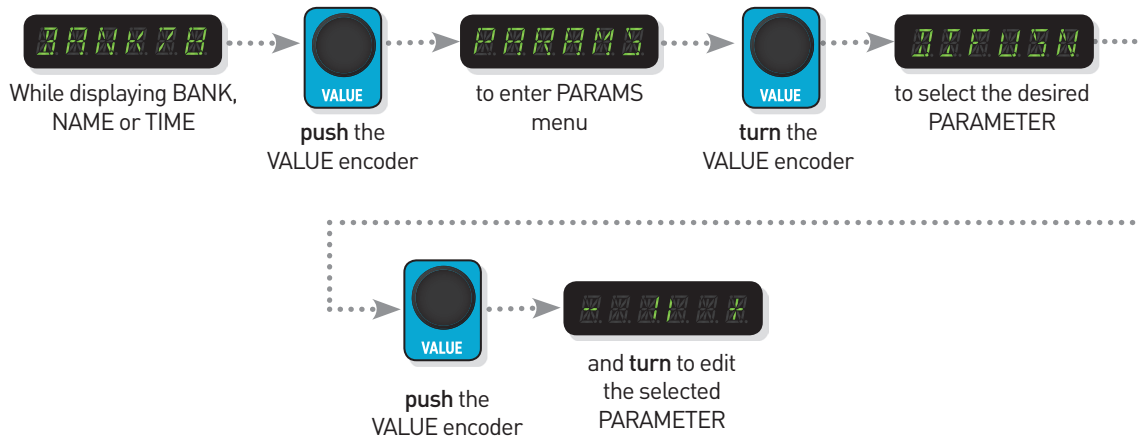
BANK 78

While displaying BANK, NAME or TIME

VALUE

push the VALUE encoder

PARAMS

to enter PARAMS menu

VALUE

turn the VALUE encoder

01 FUSN

to select the desired PARAMETER

VALUE

push the VALUE encoder

1

and turn to edit the selected PARAMETER